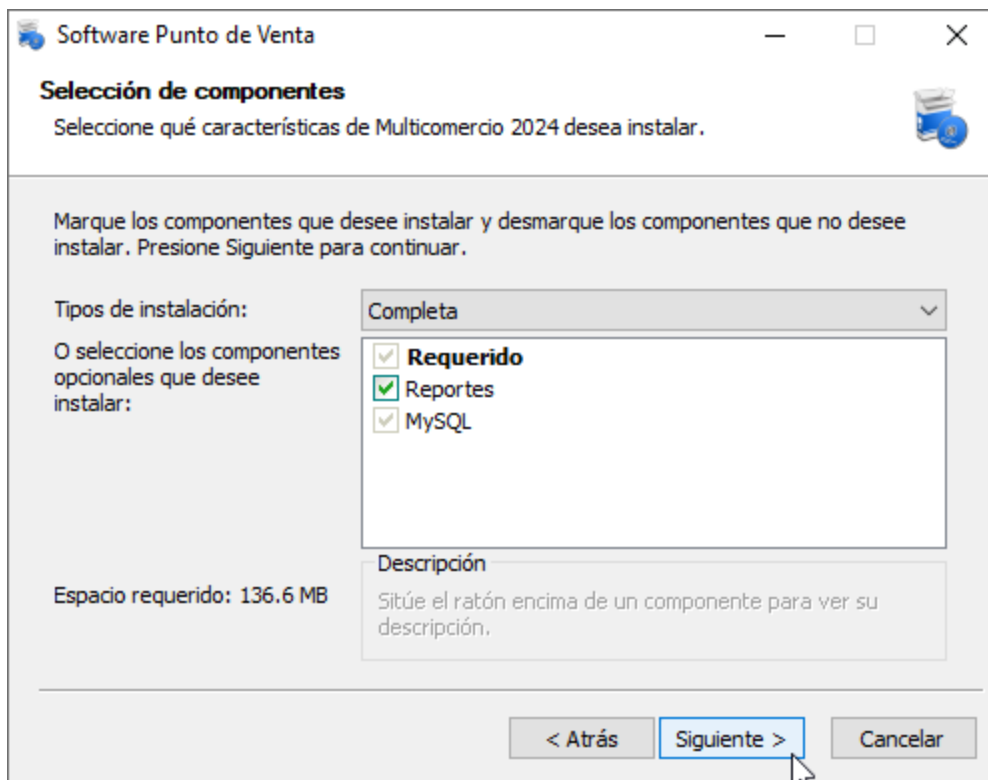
Software Punto de Venta

Selección de componentes

Seleccione qué características de Multicomercio 2024 desea instalar.

Marque los componentes que desee instalar y desmarque los componentes que no desee instalar. Presione Siguiente para continuar.

Tipos de instalación:

Completa

O seleccione los componentes opcionales que desee instalar:

Requerido
Reportes
MySQL

Descripción

Sitúe el ratón encima de un componente para ver su descripción.

Espacio requerido: 136.6 MB

< Atrás

Siguiente >

Cancelar